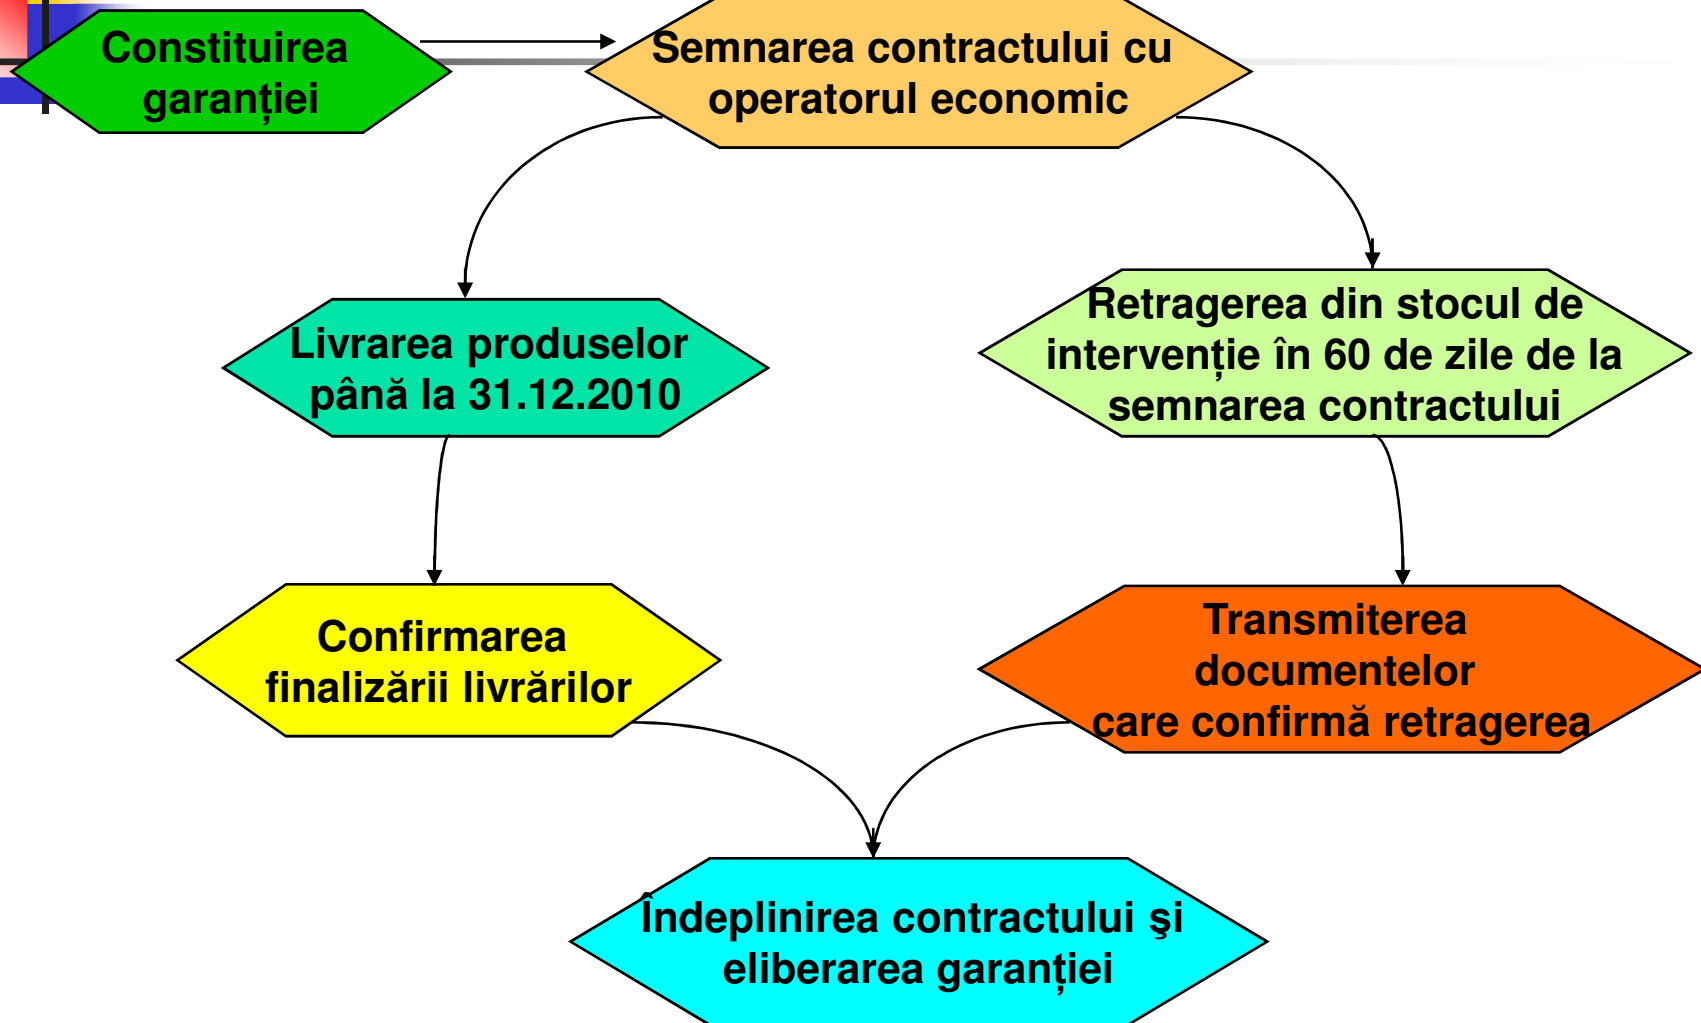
Constituirea garanției

Semnarea contractului cu operatorul economic

Livrarea produselor până la 31.12.2010

Retragerea din stocul de intervenție în 60 de zile de la semnarea contractului

Confirmarea finalizării livrărilor

Transmiterea documentelor care confirmă retragerea

Îndeplinirea contractului şi eliberarea garanției